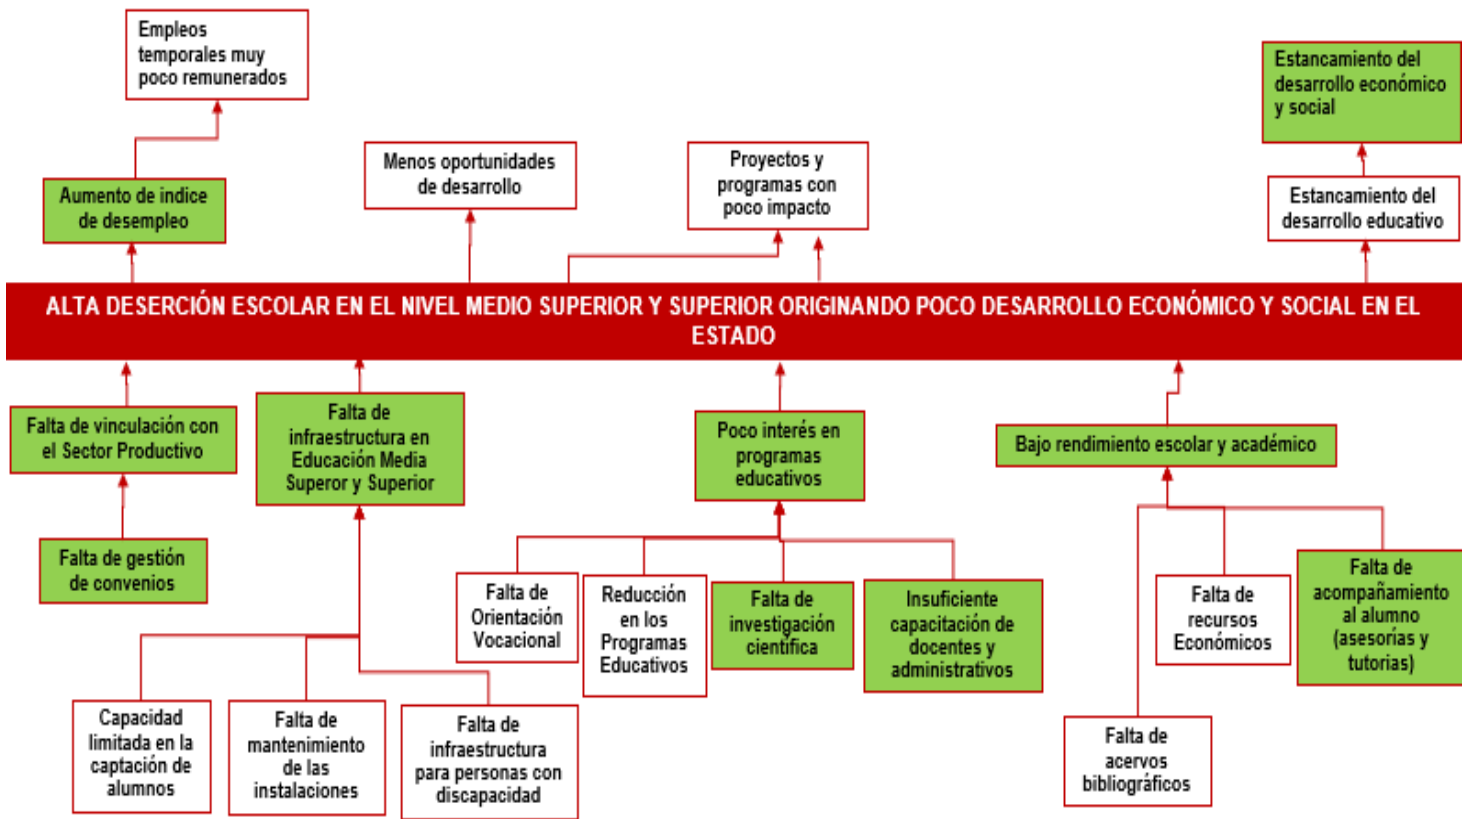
Empleos temporales muy poco remunerados

Menos oportunidades de desarrollo

Proyectos y programas con poco impacto

Estancamiento del desarrollo económico y social

Aumento de indice de desempleo

Estancamiento del desarrollo educativo

ALTA DESERCIÓN ESCOLAR EN EL NIVEL MEDIO SUPERIOR Y SUPERIOR ORIGINANDO POCO DESARROLLO ECONÓMICO Y SOCIAL EN EL ESTADO

Falta de vinculación con el Sector Productivo

Falta de infraestructura en Educación Media Superor y Superior

Poco interés en programas educativos

Bajo rendimiento escolar y académico

Falta de gestión de convenios

Falta de Orientación Vocacional

Reducción en los Programas Educativos

Falta de investigación científica

Insuficiente capacitación de docentes y administrativos

Falta de recursos Económicos

Falta de acompañamiento al alumno (asesorías y tutorías)

Capacidad limitada en la captación de alumnos

Falta de mantenimiento de las instalaciones

Falta de infraestructura para personas con discapacidad

Falta de acervos bibliográficos